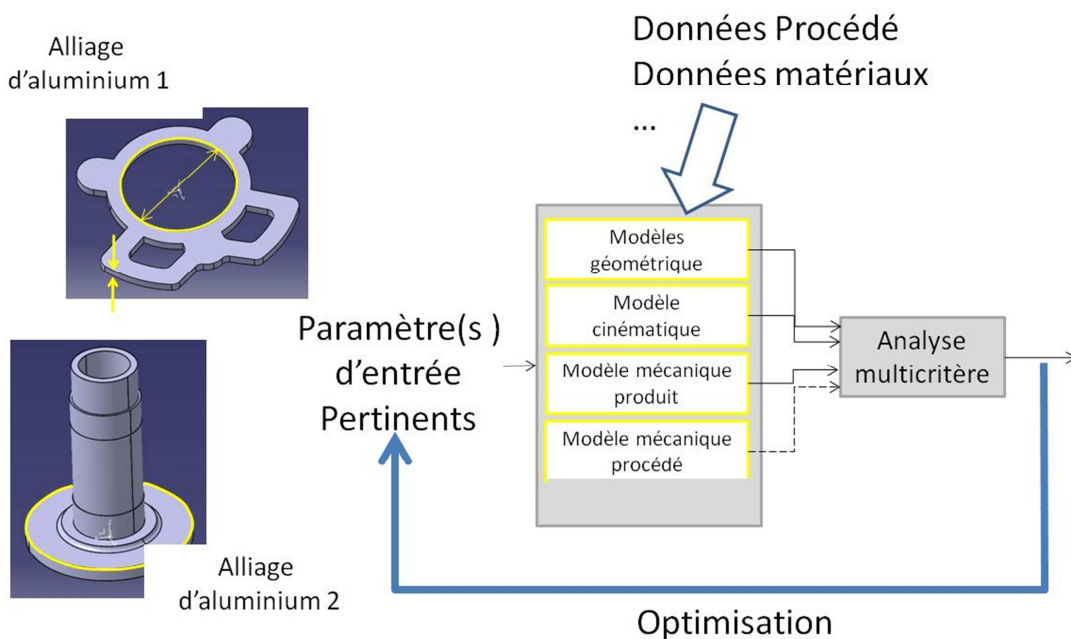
Alliage d'aluminium 1

Données Procédé
Données matériaux
...

Modèles géométrique

Modèle cinématique

Modèle mécanique produit

Modèle mécanique procédé

Paramètre(s ) d'entrée Pertinents

Analyse multicritère

Alliage d'aluminium 2

Optimisation